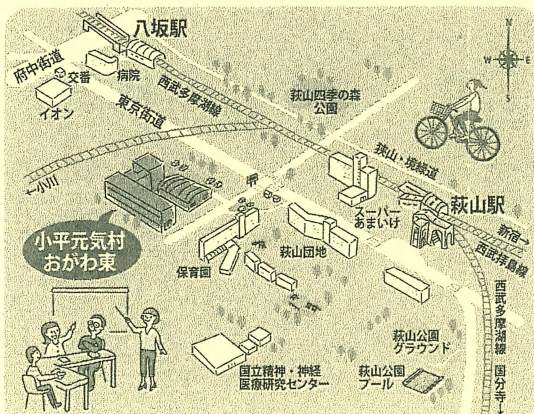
八坂駅

府中街道

交番

病院

西武多摩湖線

イオン

東京街道

萩山四季の森公園

N
W
E
S

←小川

萩山・境線道

萩山駅

スーパーあまいけ

新宿→

西武拝島線

小平元気村おがわ東

萩山団地

保育園

西武多摩湖線

萩山公園グラウンド

国立精神・神経医療研究センター

萩山公園プール

国分寺↓